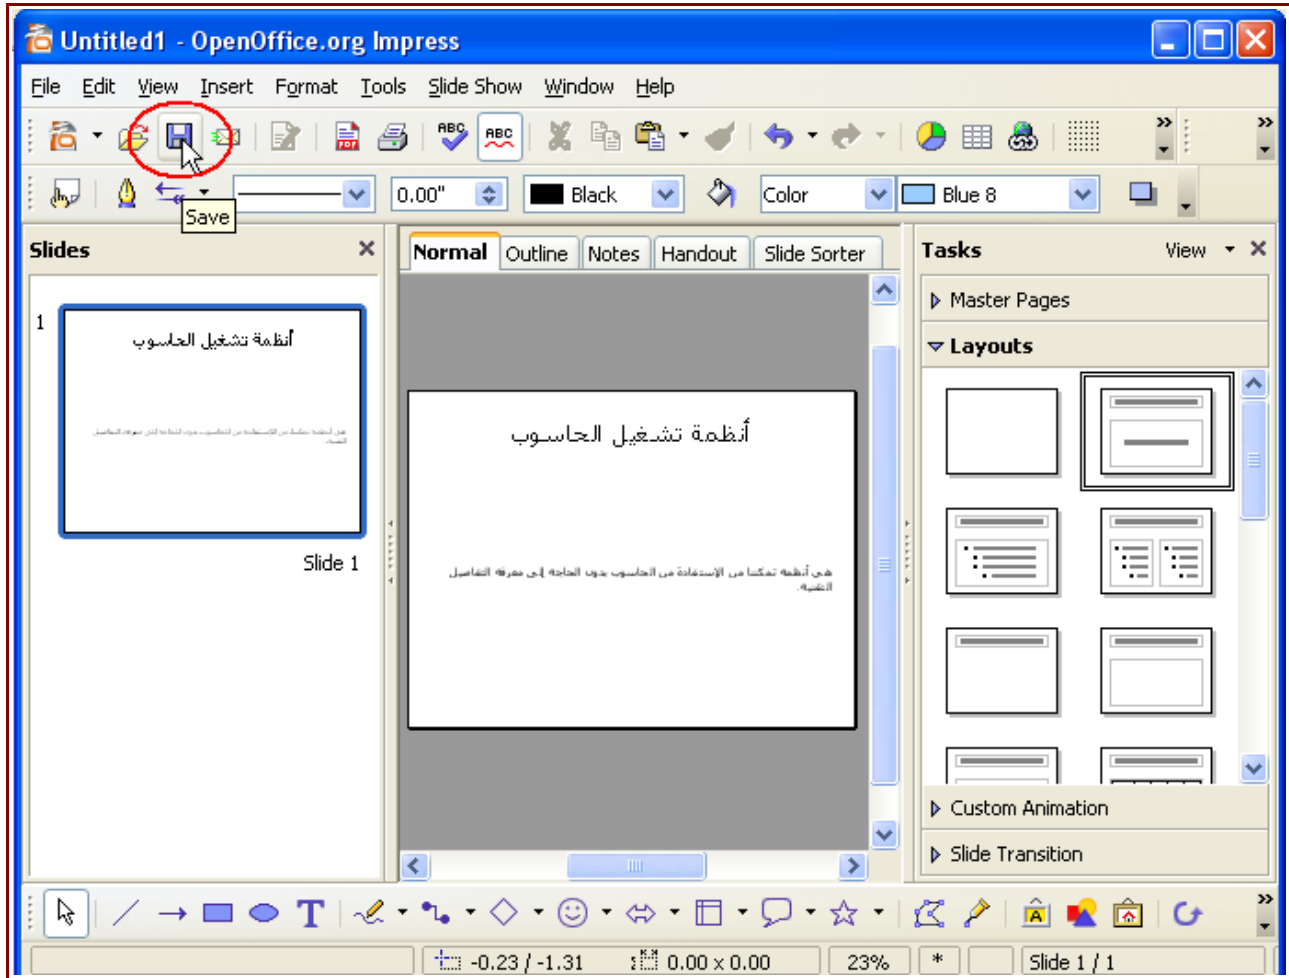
Untitled1 - OpenOffice.org Impress

File Edit View Insert Format Tools Slide Show Window Help

Save

0.00" Black Color Blue 8

Slides

1

أنظمة تشغيل الحاسوب

Slide 1

Normal Outline Notes Handout Slide Sorter

أنظمة تشغيل الحاسوب

هي أنظمة تمكننا من الإستفادة من الحاسوب بدون الحاجة إلى معرفة التفاصيل التقنية.

Tasks View

Master Pages

Layouts

Custom Animation

Slide Transition

-0.23 / -1.31 0.00 x 0.00 23% * Slide 1 / 1